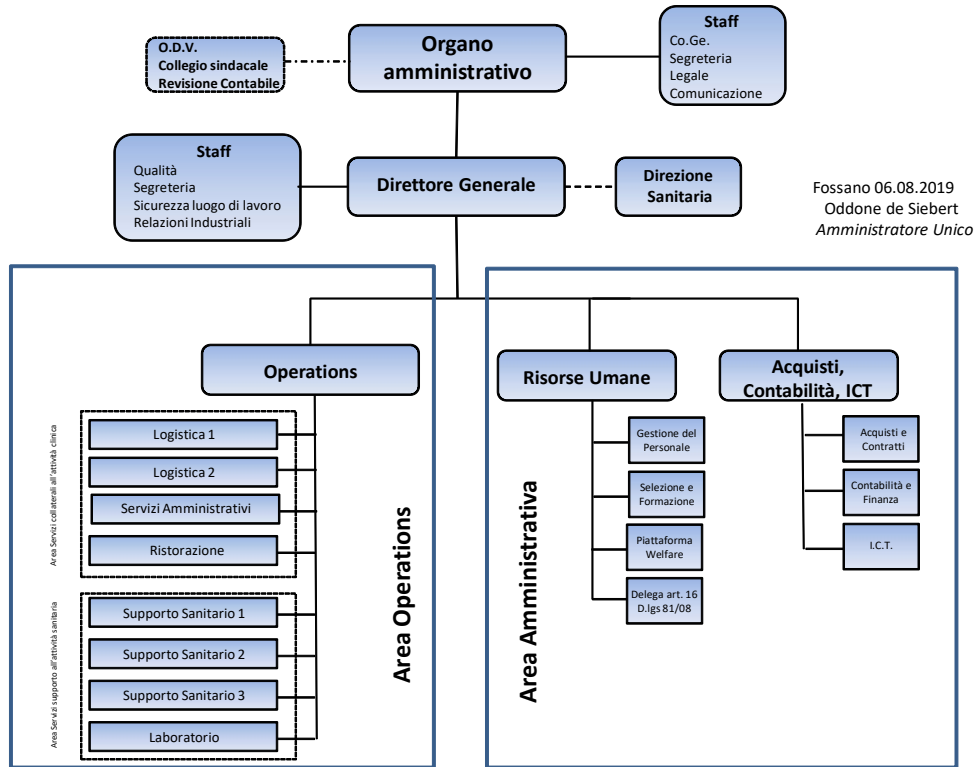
O.D.V.
Collegio sindacale
Revisione Contabile

Organo amministrativo

Staff
Co.Ge.
Segreteria
Legale
Comunicazione

Staff
Qualità
Segreteria
Sicurezza luogo di lavoro
Relazioni Industriali

Direttore Generale

Direzione Sanitaria

Fossano 06.08.2019
Oddone de Siebert
Amministratore Unico

Operations

Area Servizi collaterali all'attività clinica

Logistica 1
Logistica 2
Servizi Amministrativi
Ristorazione

Area Servizi supporto all'attività sanitaria

Supporto Sanitario 1
Supporto Sanitario 2
Supporto Sanitario 3
Laboratorio

Area Operations

Risorse Umane

Gestione del Personale
Selezione e Formazione
Piattaforma Welfare
Delega art. 16 D.lgs 81/08

Area Amministrativa

Acquisti, Contabilità, ICT

Acquisti e Contratti
Contabilità e Finanza
I.C.T.